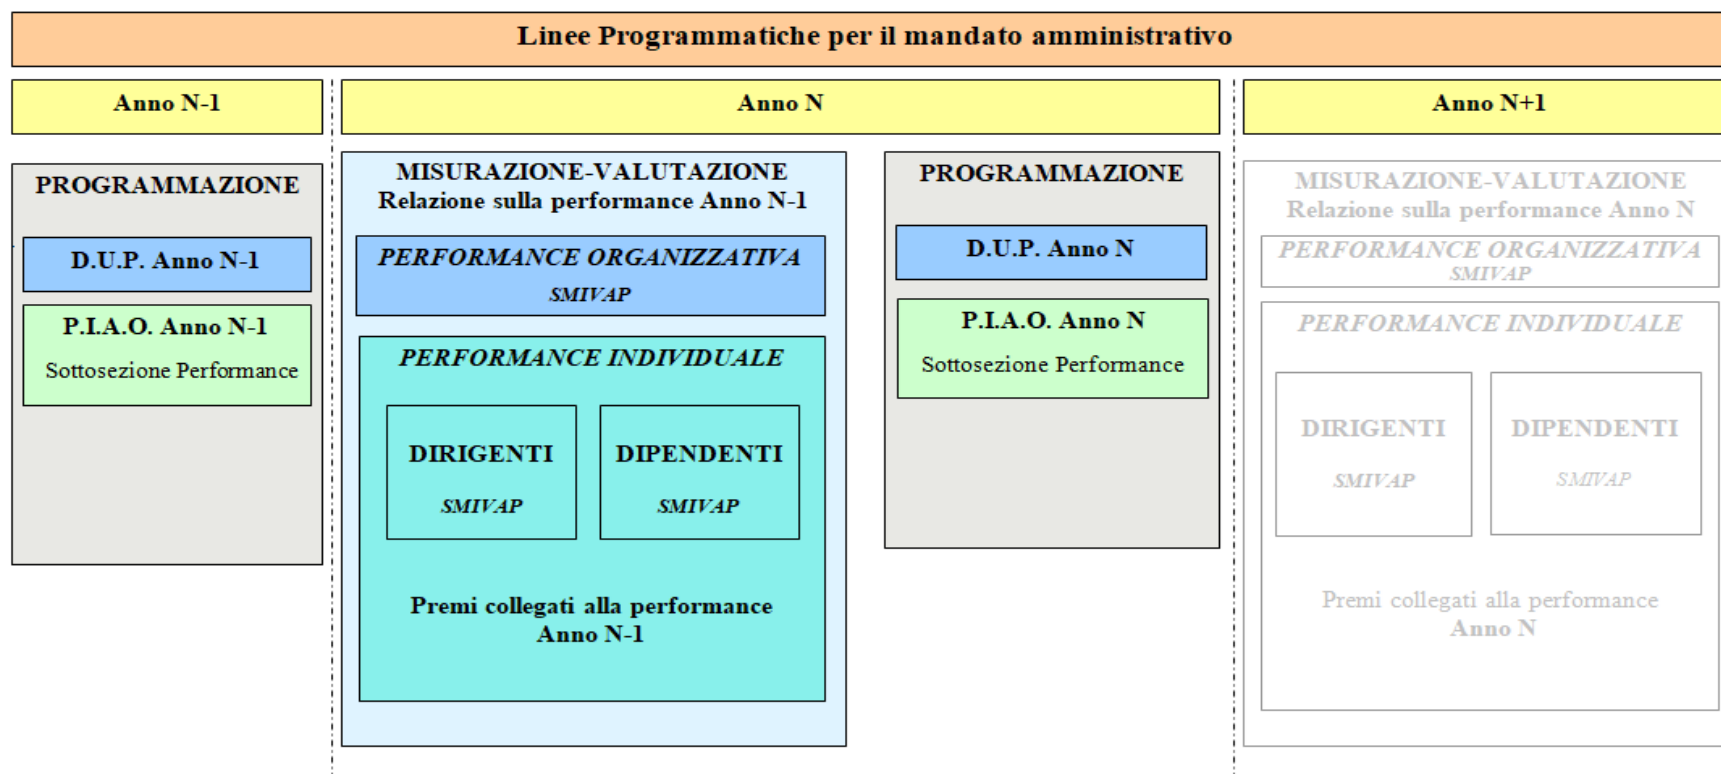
Linee Programmatiche per il mandato amministrativo

Anno N-1

Anno N

Anno N+1

PROGRAMMAZIONE

D.U.P. Anno N-1

P.I.A.O. Anno N-1

Sottosezione Performance

MISURAZIONE-VALUTAZIONE
Relazione sulla performance Anno N-1

PERFORMANCE ORGANIZZATIVA
SMIVAP

PERFORMANCE INDIVIDUALE

DIRIGENTI
SMIVAP

DIPENDENTI
SMIVAP

Premi collegati alla performance
Anno N-1

PROGRAMMAZIONE

D.U.P. Anno N

P.I.A.O. Anno N

Sottosezione Performance

MISURAZIONE-VALUTAZIONE
Relazione sulla performance Anno N

PERFORMANCE ORGANIZZATIVA
SMIVAP

PERFORMANCE INDIVIDUALE

DIRIGENTI
SMIVAP

DIPENDENTI
SMIVAP

Premi collegati alla performance
Anno N